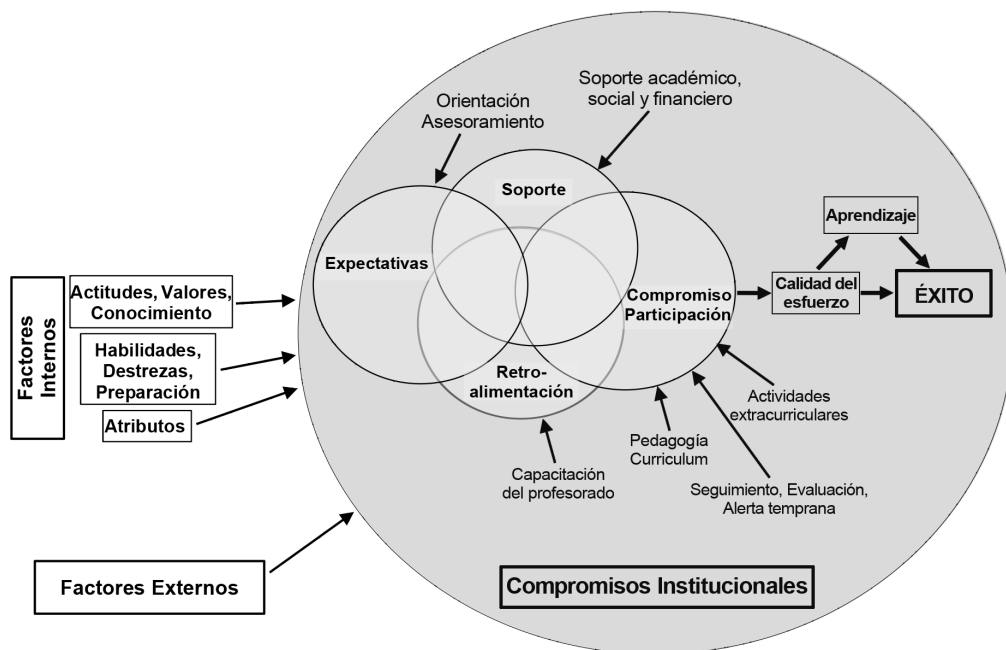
Factores Internos

Actitudes, Valores, Conocimiento

Habilidades, Destrezas, Preparación

Atributos

Orientación Asesoramiento

Soporte académico, social y financiero

Soporte

Expectativas

Compromiso Participación

Retroalimentación

Aprendizaje

Calidad del esfuerzo

ÉXITO

Actividades extracurriculares

Pedagogía Curriculum

Capacitación del profesorado

Seguimiento, Evaluación, Alerta temprana

Factores Externos

Compromisos Institucionales